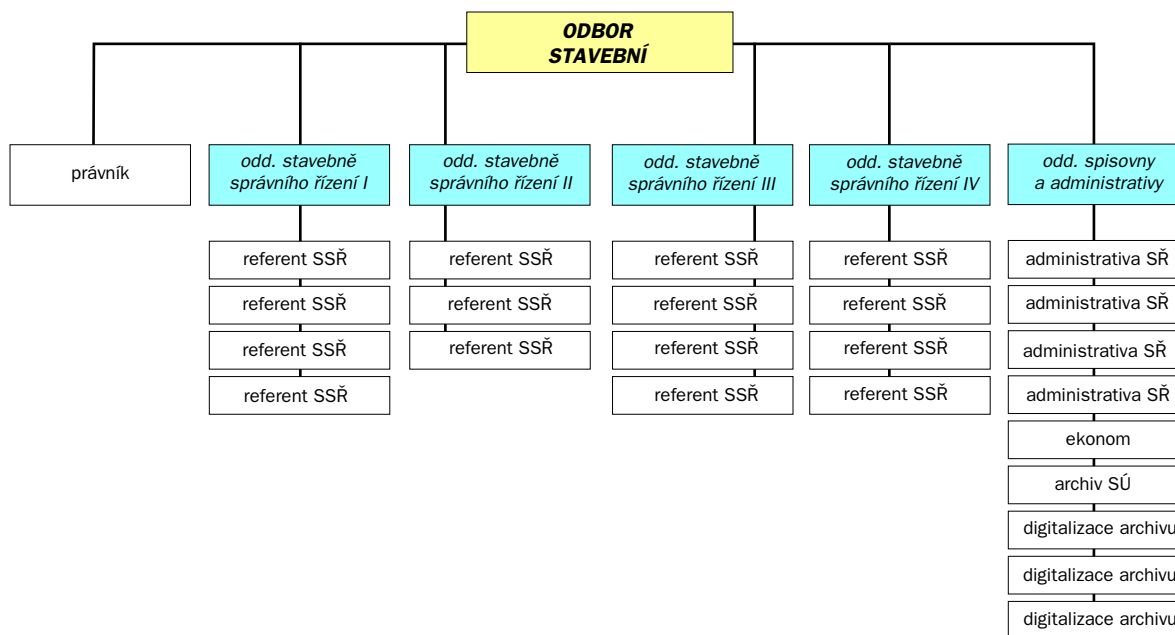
ODBOR STAVEBNÍ

právník

odd. stavebně správního řízení I

referent SSŘ
referent SSŘ
referent SSŘ
referent SSŘ

odd. stavebně správního řízení II

referent SSŘ
referent SSŘ
referent SSŘ

odd. stavebně správního řízení III

referent SSŘ
referent SSŘ
referent SSŘ
referent SSŘ

odd. stavebně správního řízení IV

referent SSŘ
referent SSŘ
referent SSŘ
referent SSŘ

odd. spisovny a administrativy

administrativa SŘ
administrativa SŘ
administrativa SŘ
administrativa SŘ
ekonom
archiv SÚ
digitalizace archivu
digitalizace archivu
digitalizace archivu